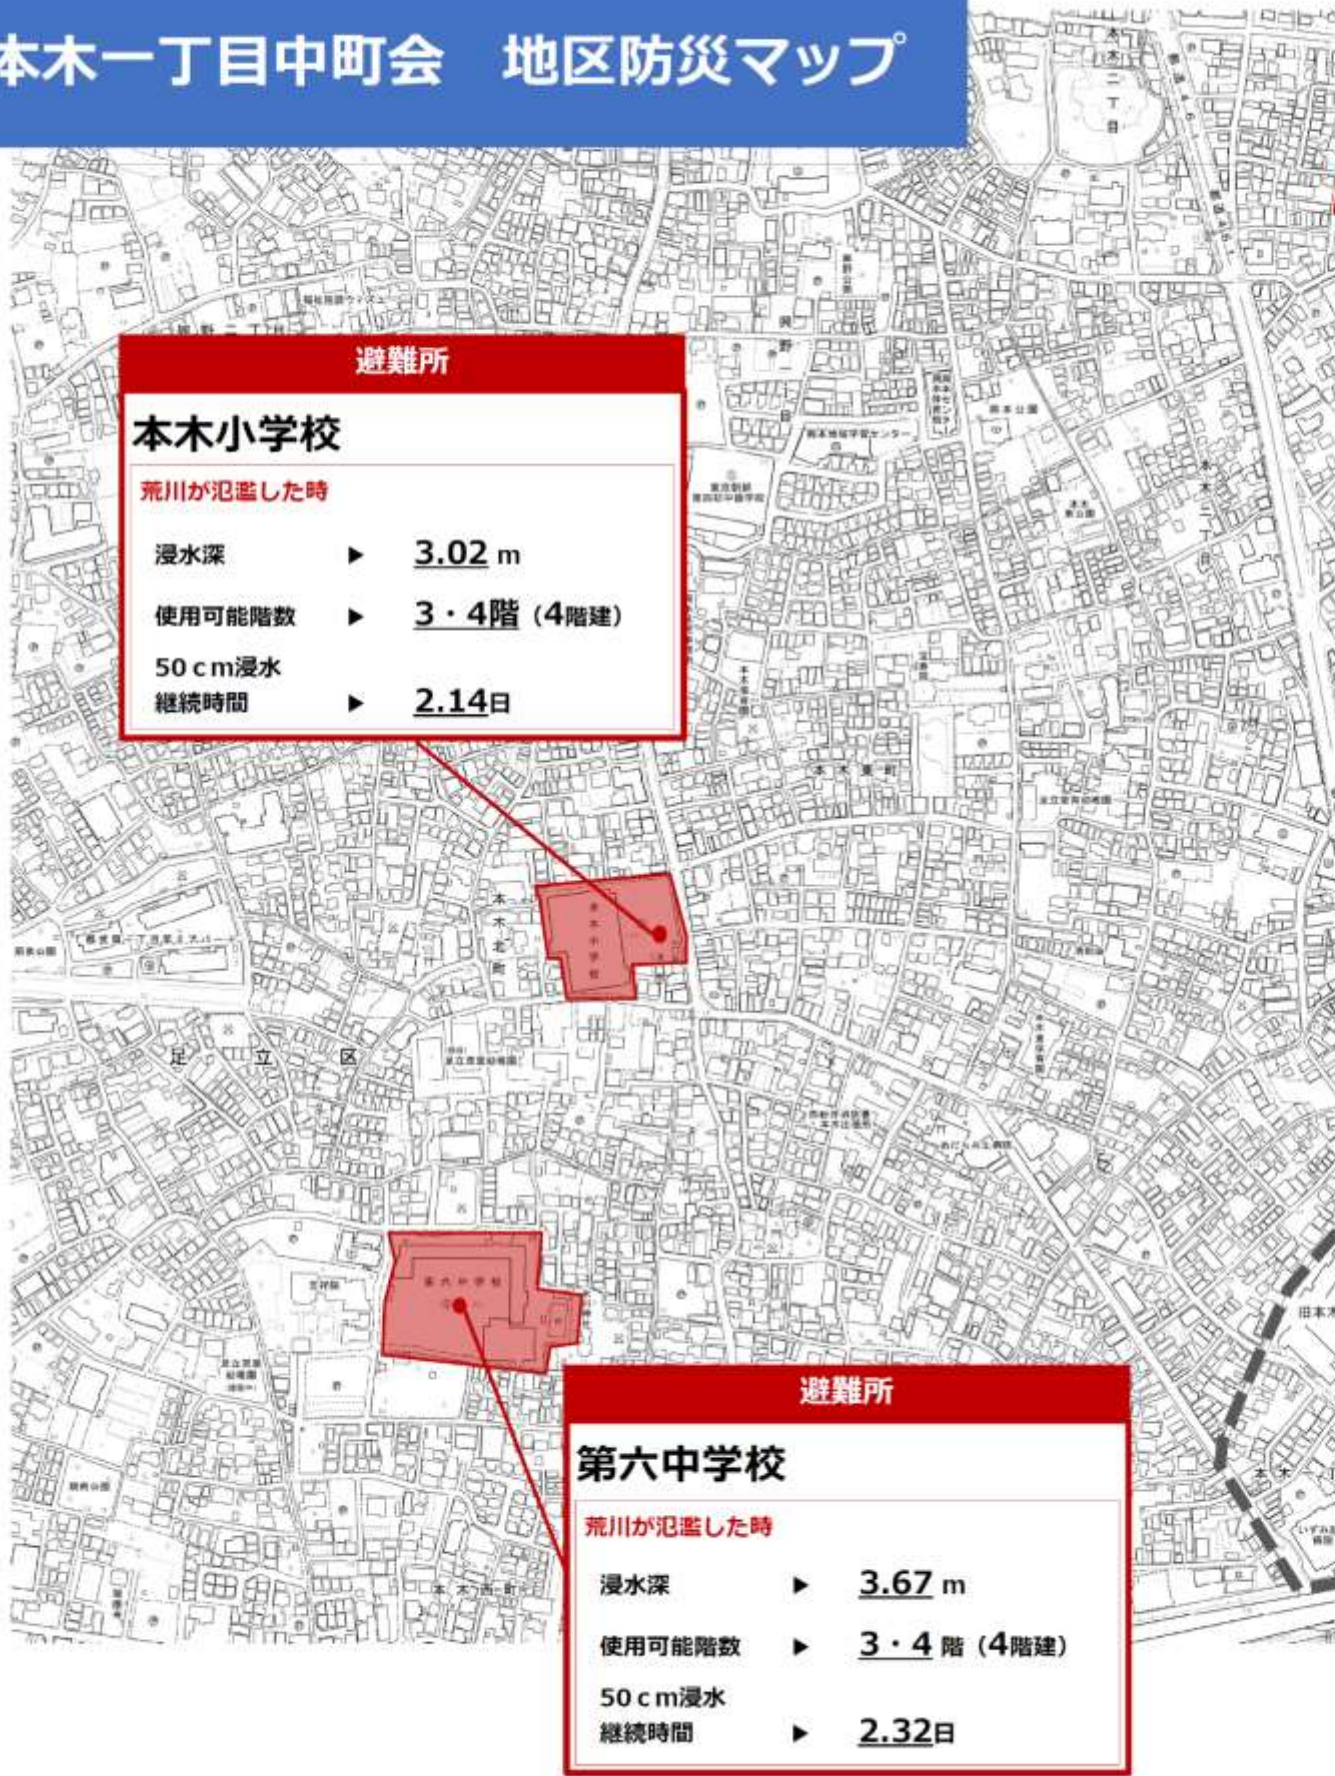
本木一丁目中町会　地区防災マップ

避難所

本木小学校

荒川が氾濫した時

浸水深 ▶ 3.02 m

使用可能階数 ▶ 3・4階（4階建）

50ｃｍ浸水継続時間 ▶ 2.14日

避難所

第六中学校

荒川が氾濫した時

浸水深 ▶ 3.67 m

使用可能階数 ▶ 3・4 階（4階建）

50ｃｍ浸水継続時間 ▶ 2.32日

本木小学校

第六中学校

足立区

本木北町

本木東町

本木西町

本木二丁目

旧本木

本木